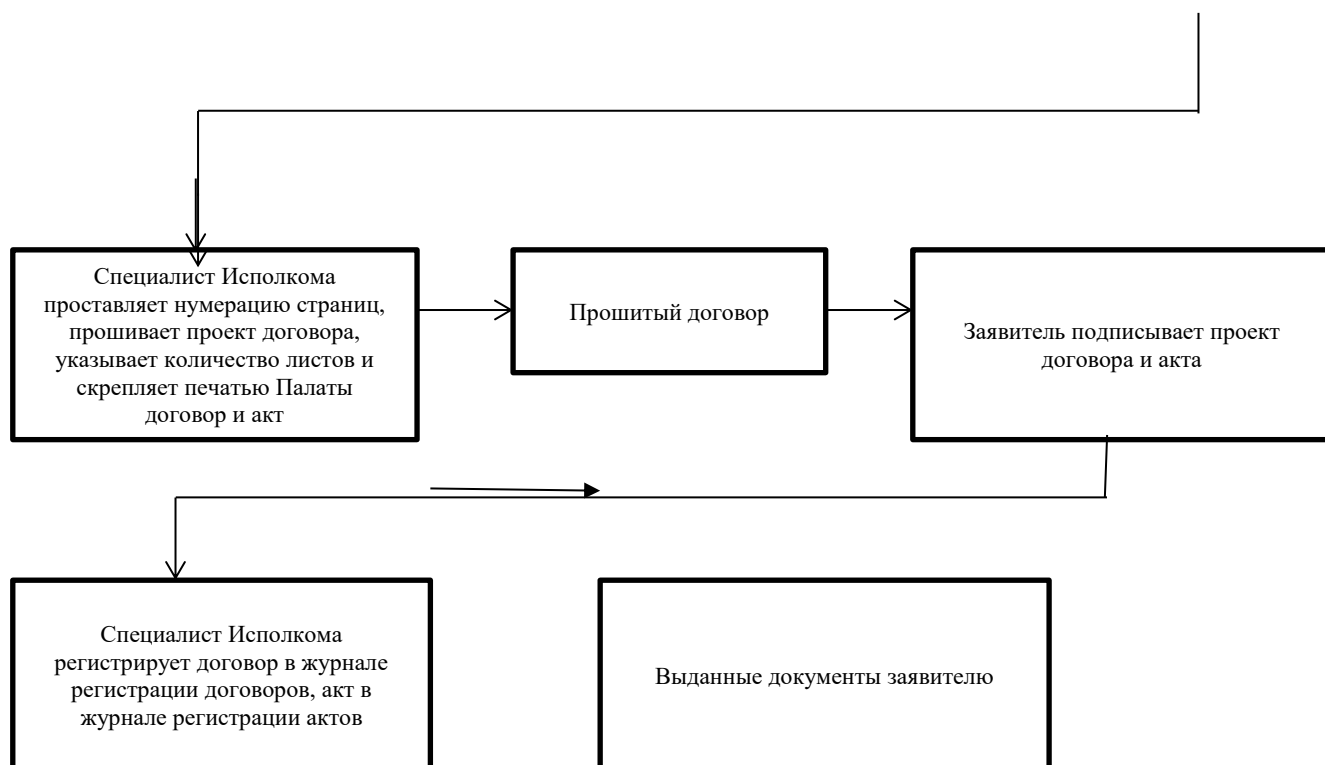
Специалист Исполкома проставляет нумерацию страниц, прошивает проект договора, указывает количество листов и скрепляет печатью Палаты договор и акт

Прошитый договор

Заявитель подписывает проект договора и акта

Специалист Исполкома регистрирует договор в журнале регистрации договоров, акт в журнале регистрации актов

Выданные документы заявителю